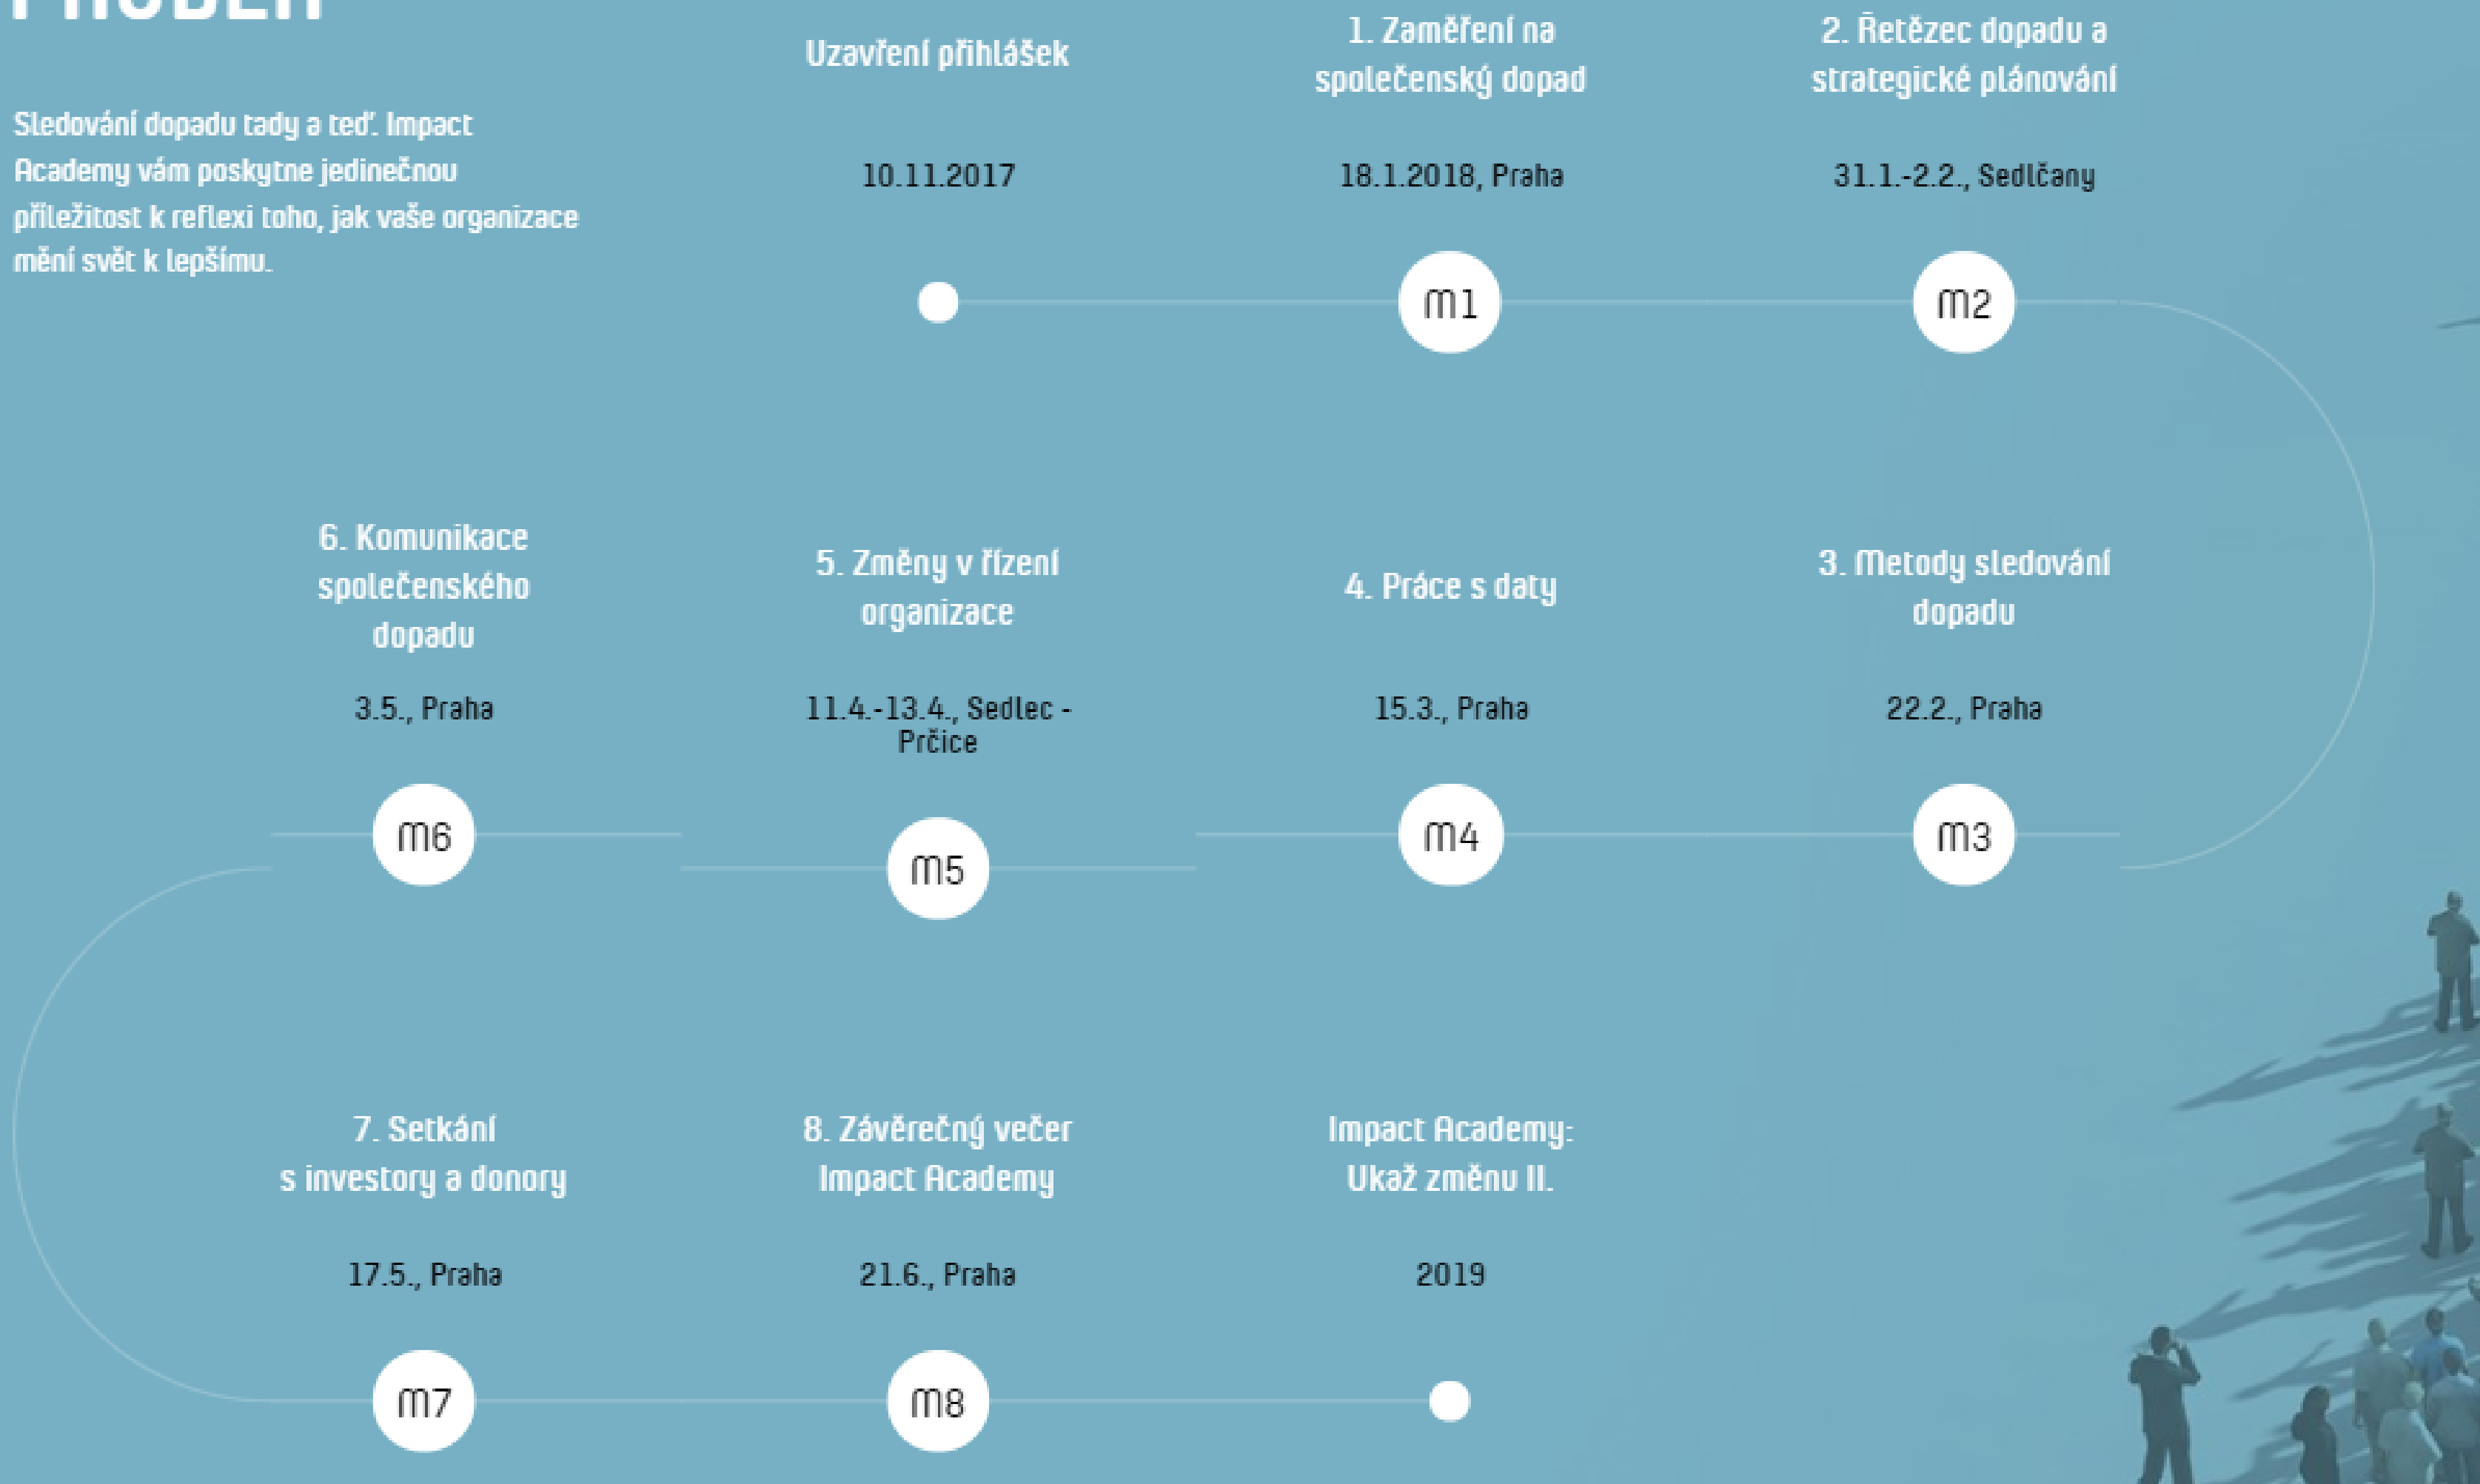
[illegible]

Sledování dopadu tady a teď. Impact Academy vám poskytne jedinečnou příležitost k reflexi toho, jak vaše organizace mění svět k lepšímu.

Uzavření přihlášek

10.11.2017

1. Zaměření na společenský dopad

18.1.2018, Praha

M1

2. Řetězec dopadu a strategické plánování

31.1.-2.2., Sedlčany

M2

6. Komunikace společenského dopadu

3.5., Praha

M6

5. Změny v řízení organizace

11.4.-13.4., Sedlec - Prčice

M5

4. Práce s daty

15.3., Praha

M4

3. Metody sledování dopadu

22.2., Praha

M3

7. Setkání s investory a donory

17.5., Praha

M7

8. Závěrečný večer Impact Academy

21.6., Praha

M8

Impact Academy: Ukaž změnu II.

2019